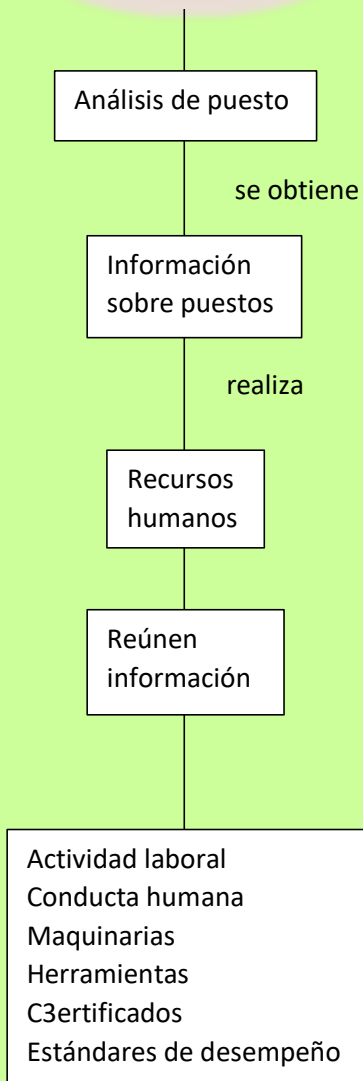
Análisis de puesto

se obtiene

Información sobre puestos

realiza

Recursos humanos

Reúnen información

Actividad laboral
Conducta humana
Maquinarias
Herramientas
C3ertificados
Estándares de desempeño